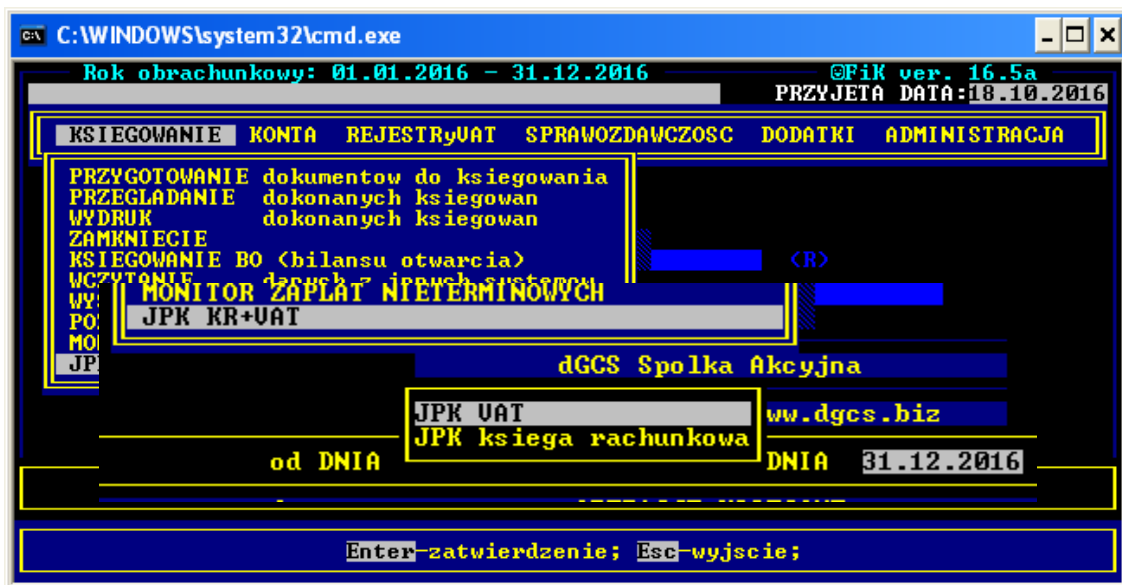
C:\WINDOWS\system32\cmd.exe

Rok obrachunkowy: 01.01.2016 - 31.12.2016
©FiK ver. 16.5a
PRZYJETA DATA:18.10.2016

KSIEGOWANIE KONTA REJESTRyVAT SPRAWOZDAWCZOSC DODATKI ADMINISTRACJA

PRZYGOTOWANIE dokumentow do ksiegowania
PRZEGLADANIE dokonanych ksiegowan
WYDRUK dokonanych ksiegowan
ZAMKNIECIE
KSIEGOWANIE BO (bilansu otwarcia)
WCZYTANIE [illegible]
WY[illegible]
PO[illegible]
MO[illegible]
JP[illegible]

(R)

MONITOR ZAPLAT NIETERMINOWYCH
JPK KR+VAT

dGCS Spolka Akcyjna

JPK VAT
JPK ksiega rachunkowa

ww.dgcs.biz

od DNIA
DNIA 31.12.2016

Enter-zatwierdzenie; Esc-wyjscie;